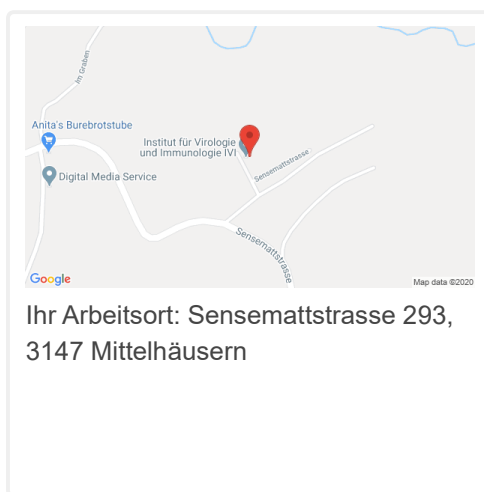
Im Graben

Anita's Burebrotstube

Institut für Virologie und Immunologie IVI

Sensemattstrasse

Digital Media Service

Sensemattstrasse

Google

Map data ©2020

Ihr Arbeitsort: Sensemattstrasse 293, 3147 Mittelhäusern